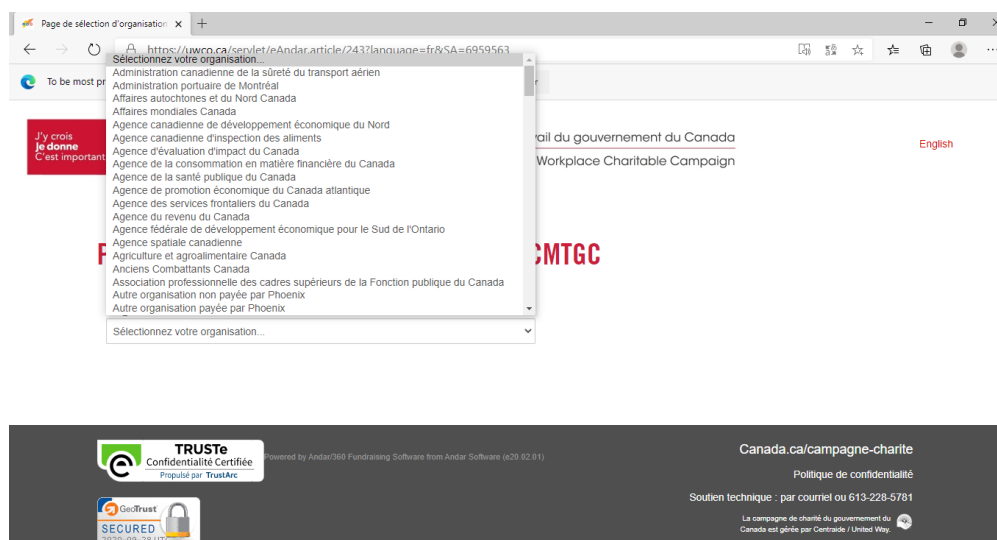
Page de sélection d'organisation ×  +

https://uwco.ca/servlet/eAndar.article/243?language=fr&SA=6959563

To be most pr

Sélectionnez votre organisation...
Administration canadienne de la sûreté du transport aérien
Administration portuaire de Montréal
Affaires autochtones et du Nord Canada
Affaires mondiales Canada
Agence canadienne de développement économique du Nord
Agence canadienne d'inspection des aliments
Agence d'évaluation d'impact du Canada
Agence de la consommation en matière financière du Canada
Agence de la santé publique du Canada
Agence de promotion économique du Canada atlantique
Agence des services frontaliers du Canada
Agence du revenu du Canada
Agence fédérale de développement économique pour le Sud de l'Ontario
Agence spatiale canadienne
Agriculture et agroalimentaire Canada
Anciens Combattants Canada
Association professionnelle des cadres supérieurs de la Fonction publique du Canada
Autre organisation non payée par Phoenix
Autre organisation payée par Phoenix

J'y crois
je donne
C'est important

vail du gouvernement du Canada
Workplace Charitable Campaign

English

F CMTGC

Sélectionnez votre organisation...

TRUSTe
Confidentialité Certifiée
Propulsé par TrustArc

Powered by Andar/360 Fundraising Software from Andar Software (e20.02.01)

GeoTrust
SECURED

Canada.ca/campagne-charite

Politique de confidentialité

Soutien technique : par courriel ou 613-228-5781

La campagne de charité du gouvernement du Canada est gérée par Centraide / United Way.